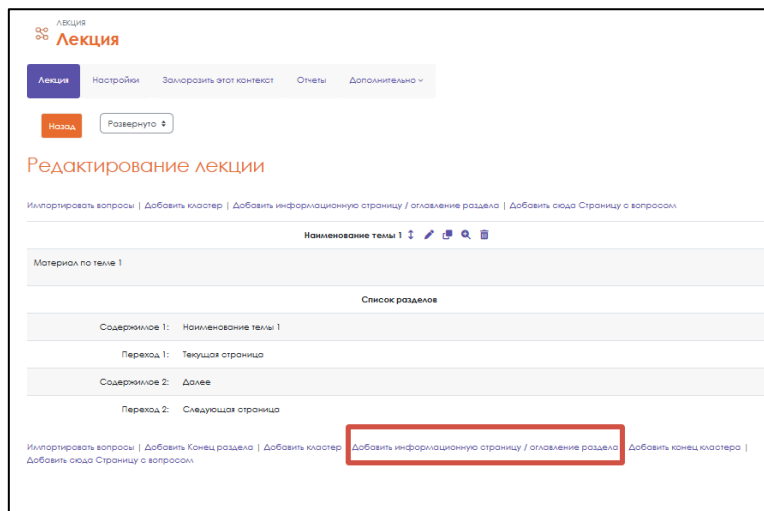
ЛЕКЦИЯ
Лекция

Лекция | Настройки | Заморозить этот контекст | Отчеты | Дополнительно

Назад | Развернуто

Редактирование лекции

Импортировать вопросы | Добавить кластер | Добавить информационную страницу / оглавление раздела | Добавить сюда Страницу с вопросом

Наименование темы 1

Материал по теме 1

Список разделов

| | |
|---|---|
| Содержимое 1: | Наименование темы 1 |
| Переход 1: | Текущая страница |
| Содержимое 2: | Далее |
| Переход 2: | Следующая страница |

Импортировать вопросы | Добавить Конец раздела | Добавить кластер | Добавить информационную страницу / оглавление раздела | Добавить конец кластера | Добавить сюда Страницу с вопросом